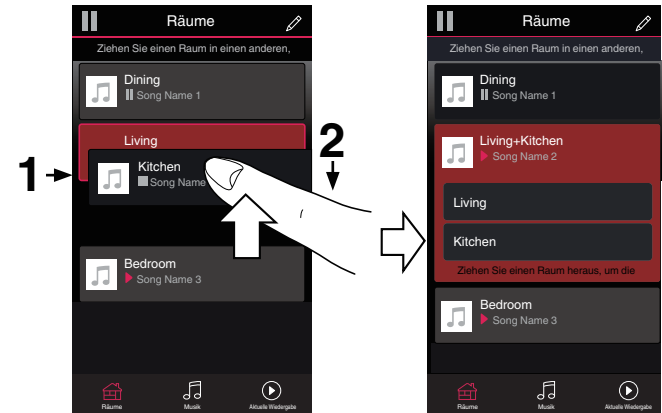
Räume

Ziehen Sie einen Raum in einen anderen,

Dining
Song Name 1

Living

1

Kitchen
Song Name

2

Bedroom
Song Name 3

Räume Musik Aktuelle Wiedergabe

Räume

Ziehen Sie einen Raum in einen anderen,

Dining
Song Name 1

Living+Kitchen
Song Name 2

Living

Kitchen

Ziehen Sie einen Raum heraus, um die

Bedroom
Song Name 3

Räume Musik Aktuelle Wiedergabe